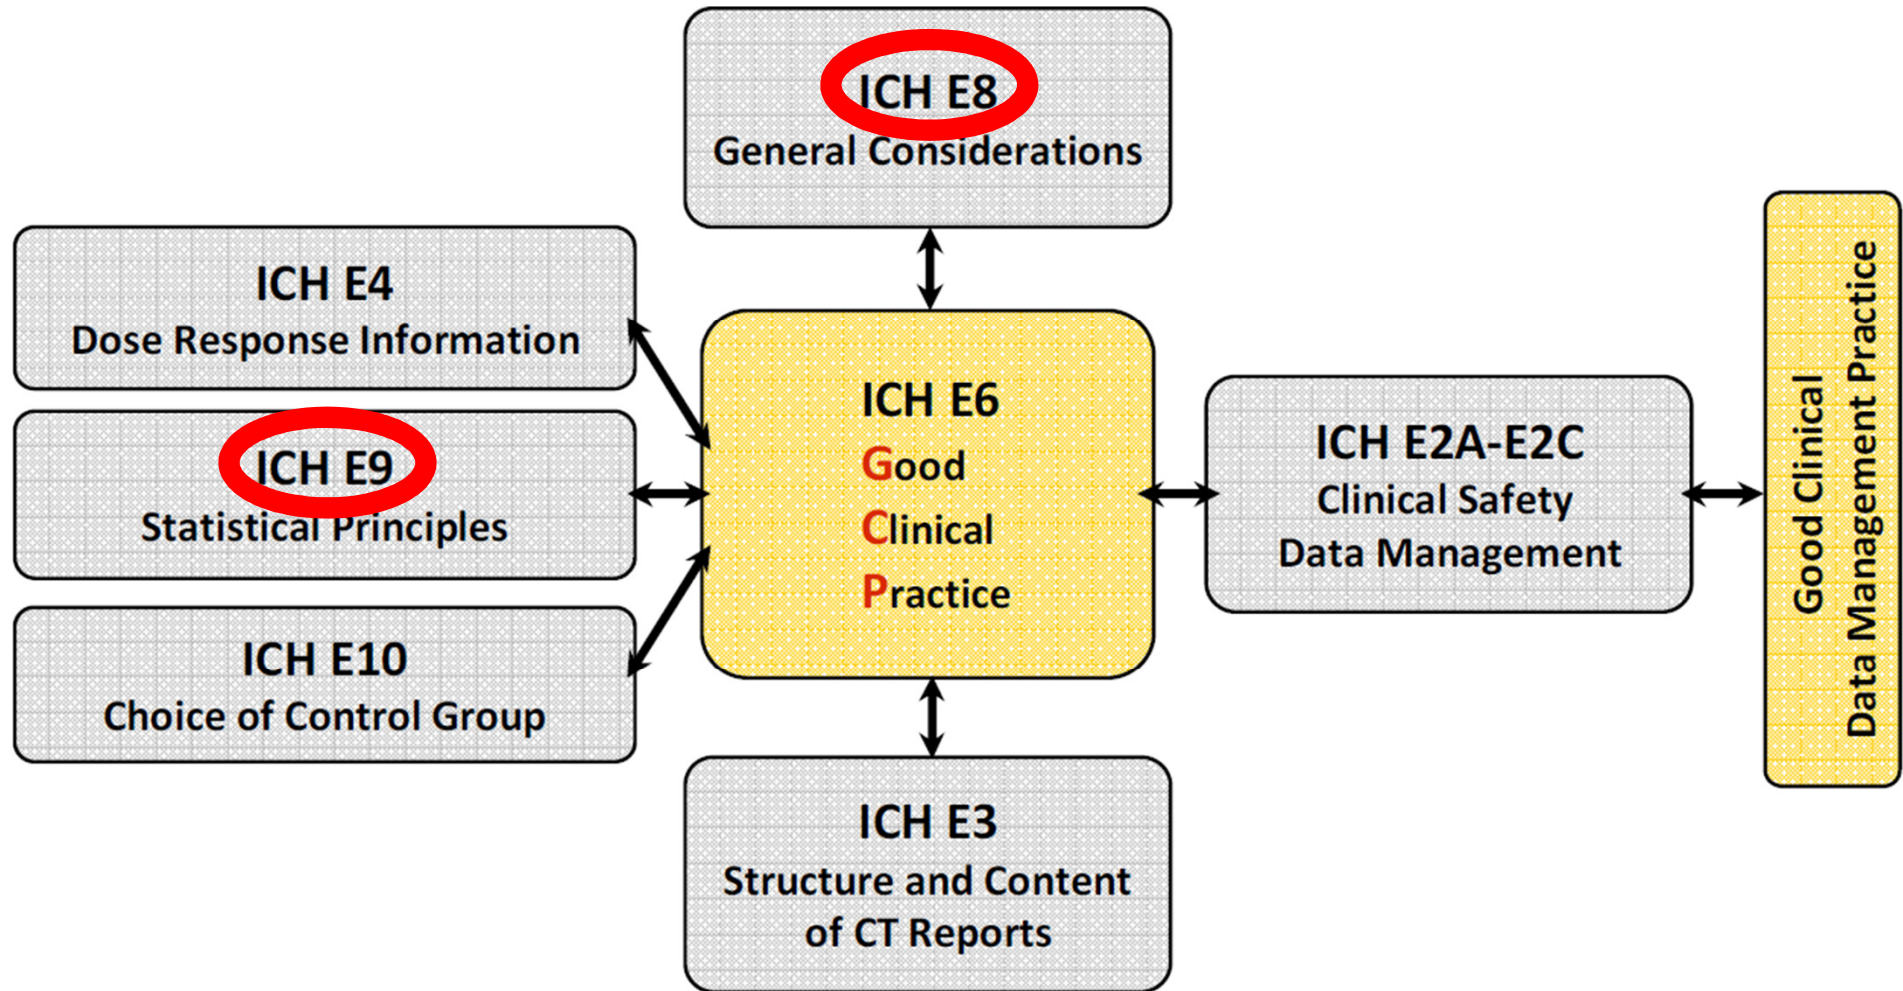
ICH E8
General Considerations

ICH E4
Dose Response Information

ICH E9
Statistical Principles

ICH E10
Choice of Control Group

ICH E6
Good
Clinical
Practice

ICH E2A-E2C
Clinical Safety
Data Management

Good Clinical
Data Management Practice

ICH E3
Structure and Content
of CT Reports